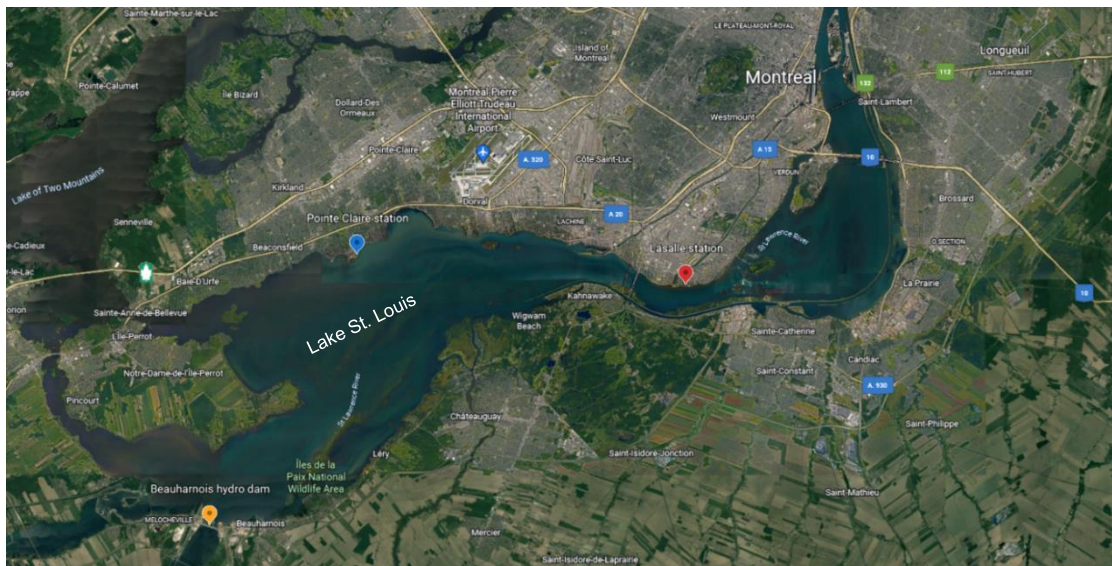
Sainte-Marthe-sur-le-Lac
Pointe-Calumet
Trappe
Île Bizard
Island of Montreal
LE PLATEAU-MONT-ROYAL
Montreal
Longueuil
132
112
SAINT-HUBERT
Montréal-Pierre Elliott Trudeau International Airport
Dollard-Des Ormeaux
Westmount
Saint-Lambert
A. 520
Côte Saint-Luc
A 15
Pointe-Claire
15
VERDUN
Kirkland
Lake of Two Mountains
Dorval
LACHINE
A 20
Brossard
Senneville
Pointe Claire station
Beaconsfield
Lasalle station
St Lawrence River
-Cadieux
-le-Lac
Baie-D'Urfé
O SECTION
Kahnawake
La Prairie
15
orion
Sainte-Anne-de-Bellevue
Lake St. Louis
Wigwam Beach
Île-Perrot
Sainte-Catherine
Candiac
Notre-Dame-de-l'Île-Perrot
Saint-Constant
A. 930
Pincourt
St Lawrence River
Châteauguay
Saint-Philippe
Léry
Saint-Isidore-Jonction
Îles de la Paix National Wildlife Area
Beauharnois hydro dam
Saint-Mathieu
MELOCHEVILLE
Beauharnois
Mercier
Saint-Isidore-de-Laprairie